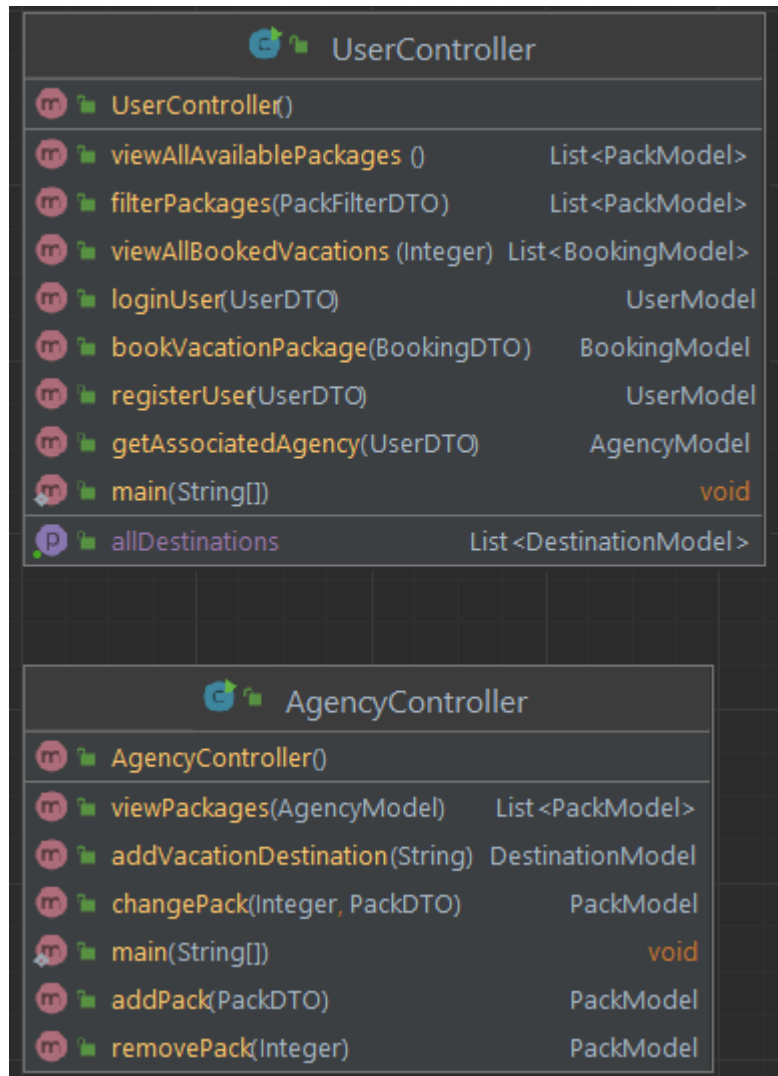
UserController

UserController()

viewAllAvailablePackages () List<PackModel>
filterPackages(PackFilterDTO) List<PackModel>
viewAllBookedVacations (Integer) List<BookingModel>
loginUser(UserDTO) UserModel
bookVacationPackage(BookingDTO) BookingModel
registerUser(UserDTO) UserModel
getAssociatedAgency(UserDTO) AgencyModel
main(String[]) void

allDestinations List <DestinationModel>

AgencyController

AgencyController()

viewPackages(AgencyModel) List <PackModel>
addVacationDestination(String) DestinationModel
changePack(Integer, PackDTO) PackModel
main(String[]) void
addPack(PackDTO) PackModel
removePack(Integer) PackModel